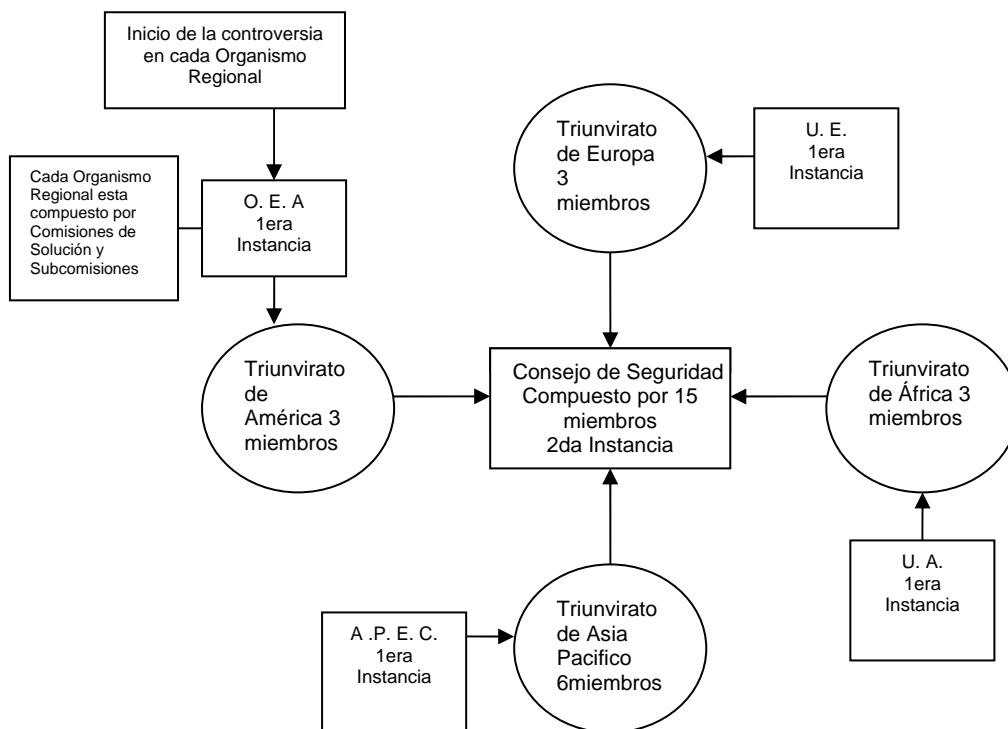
Inicio de la controversia en cada Organismo Regional

Cada Organismo Regional esta compuesto por Comisiones de Solución y Subcomisiones

O. E. A
1era
Instancia

Triunvirato de Europa 3 miembros

U. E.
1era
Instancia

Triunvirato de América 3 miembros

Consejo de Seguridad Compuesto por 15 miembros
2da Instancia

Triunvirato de África 3 miembros

U. A.
1era
Instancia

A .P. E. C.
1era
Instancia

Triunvirato de Asia Pacifico 6miembros